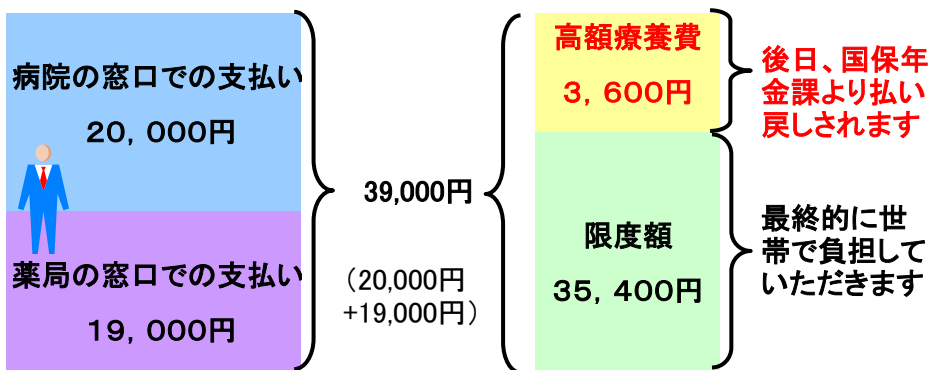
病院の窓口での支払い

20，000円

薬局の窓口での支払い

19，000円

39,000円

（20,000円
+19,000円）

高額療養費

3，600円

後日、国保年金課より払い戻しされます

限度額

35，400円

最終的に世帯で負担していただきます